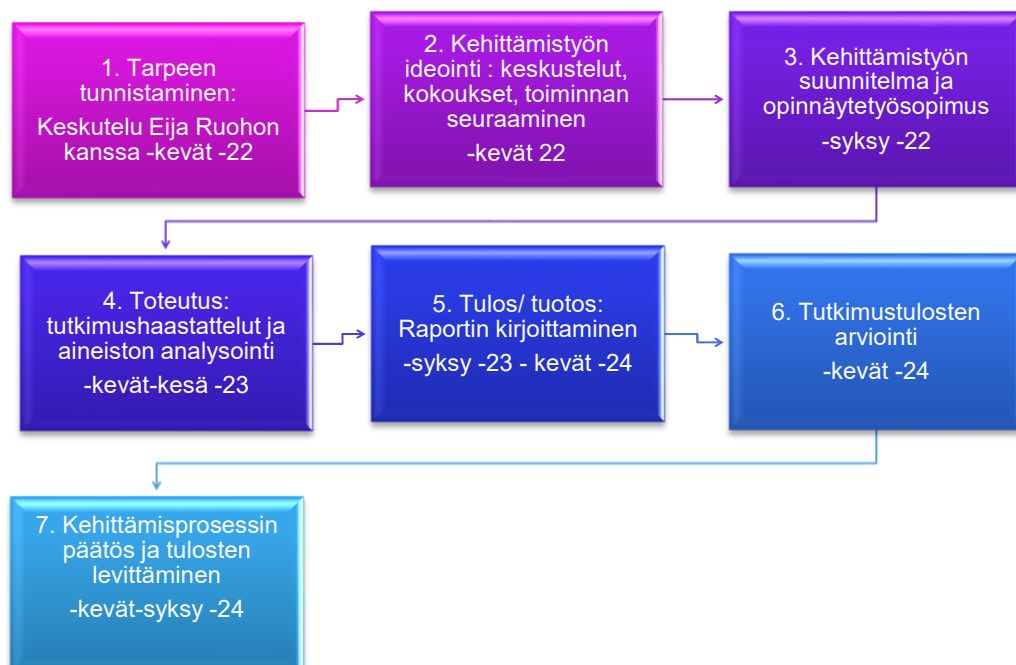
1. Tarpeen tunnistaminen:

Keskutelu Eija Ruohon kanssa -kevät -22

2. Kehittämistyön ideointi : keskustelut, kokoukset, toiminnan seuraaminen

-kevät 22

3. Kehittämistyön suunnitelma ja opinnäytetyösopimus

-syksy -22

4. Toteutus: tutkimushaastattelut ja aineiston analysointi

-kevät-kesä -23

5. Tulos/ tuotos: Raportin kirjoittaminen

-syksy -23 - kevät -24

6. Tutkimustulosten arviointi

-kevät -24

7. Kehittämisprosessin päätös ja tulosten levittäminen

-kevät-syksy -24